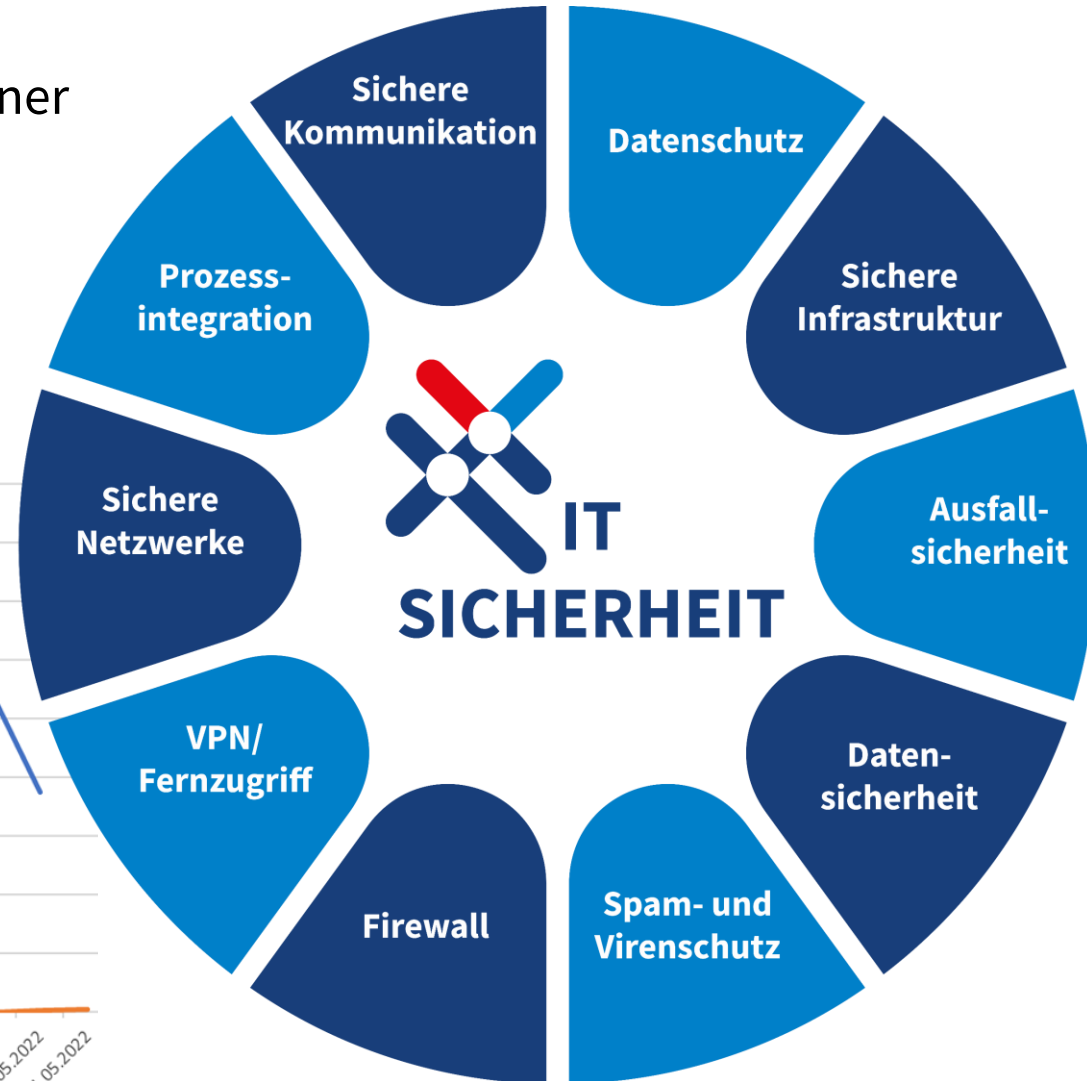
ner

Sichere Kommunikation

Datenschutz

Sichere Infrastruktur

Ausfallsicherheit

Datensicherheit

Spam- und Virenschutz

Firewall

VPN/ Fernzugriff

Sichere Netzwerke

Prozessintegration

IT SICHERHEIT

05.2022 05.2022